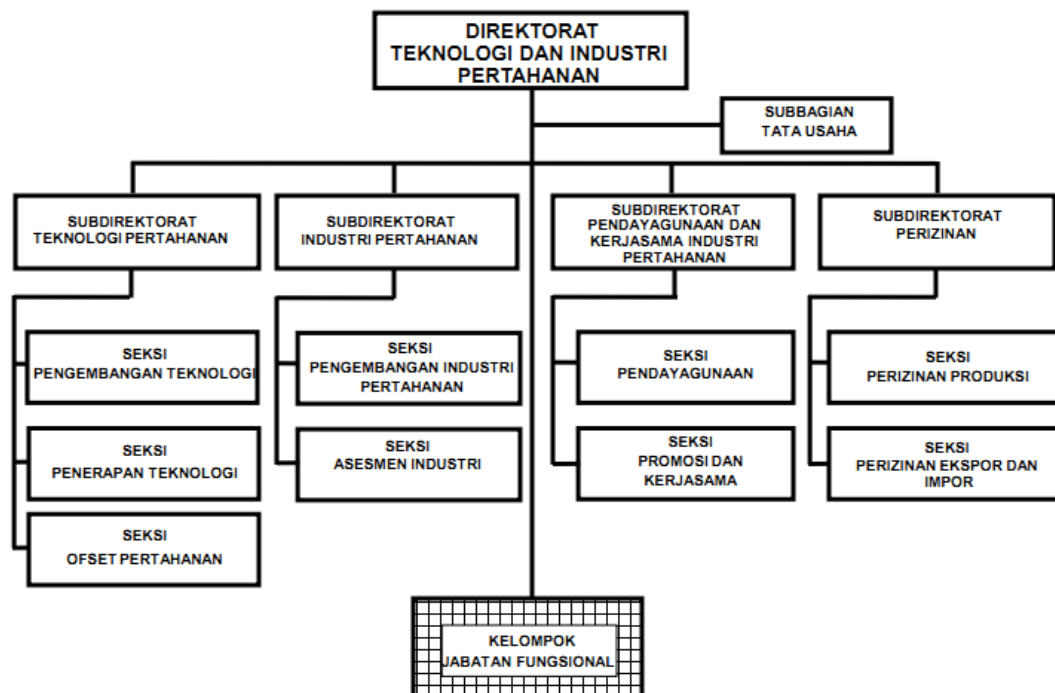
DIREKTORAT
TEKNOLOGI DAN INDUSTRI
PERTAHANAN

SUBBAGIAN
TATA USAHA

SUBDIREKTORAT
TEKNOLOGI PERTAHANAN

SEKSI
PENGEMBANGAN TEKNOLOGI

SEKSI
PENERAPAN TEKNOLOGI

SEKSI
OFSET PERTAHANAN

SUBDIREKTORAT
INDUSTRI PERTAHANAN

SEKSI
PENGEMBANGAN INDUSTRI
PERTAHANAN

SEKSI
ASESMEN INDUSTRI

SUBDIREKTORAT
PENDAYAGUNAAN DAN
KERJASAMA INDUSTRI
PERTAHANAN

SEKSI
PENDAYAGUNAAN

SEKSI
PROMOSI DAN
KERJASAMA

SUBDIREKTORAT
PERIZINAN

SEKSI
PERIZINAN PRODUKSI

SEKSI
PERIZINAN EKSPOR DAN
IMPOR

KELOMPOK
JABATAN FUNGSIONAL